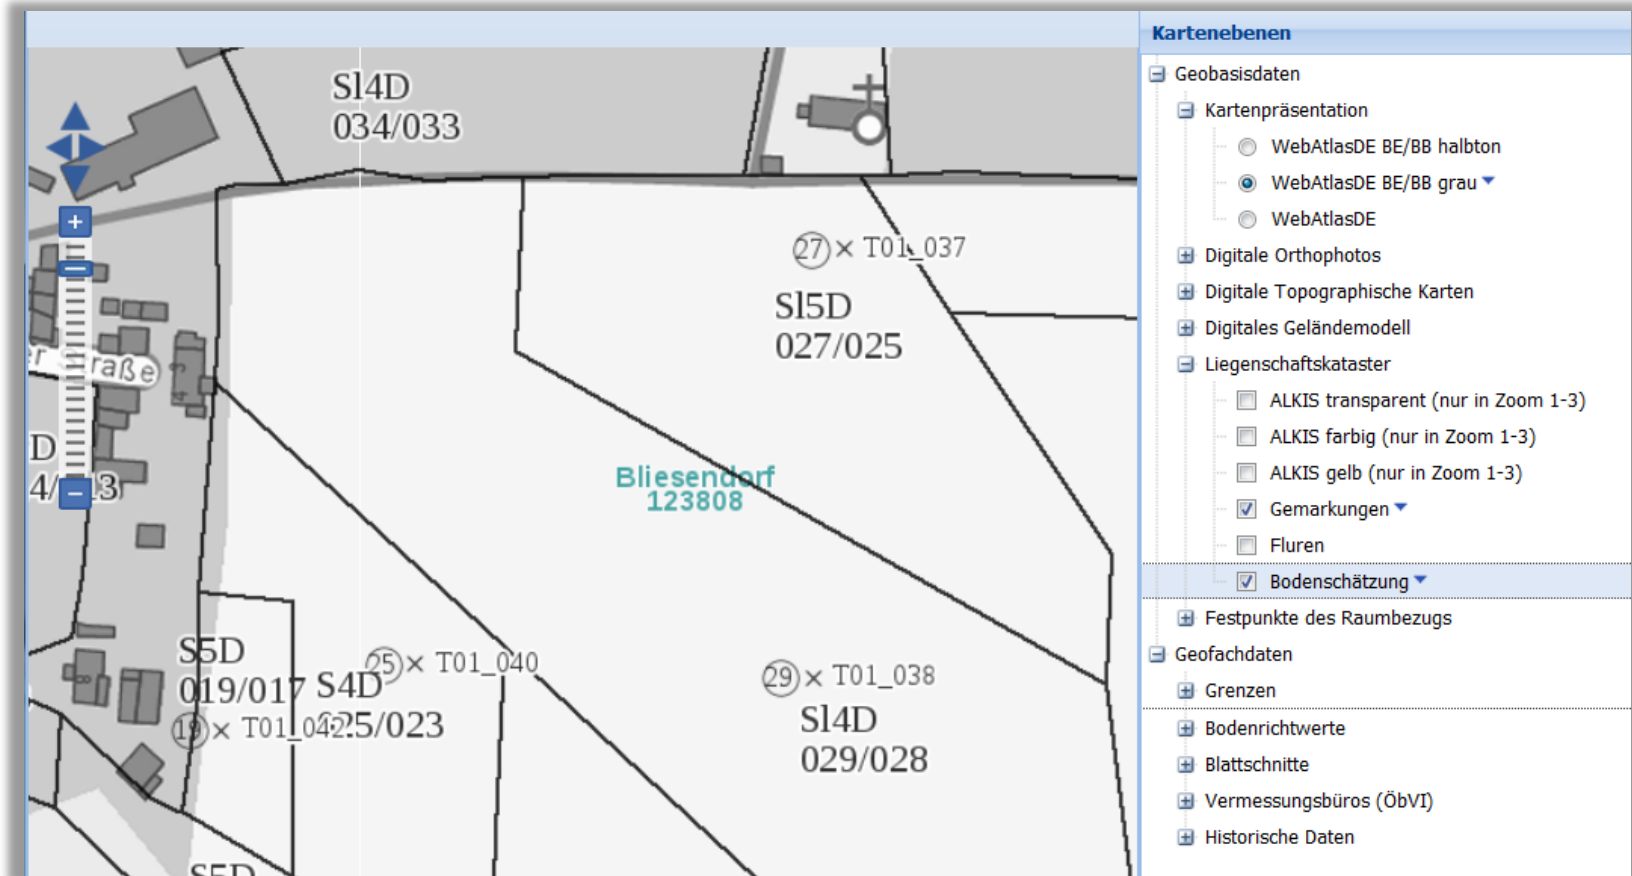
Sl4D
034/033

27 × T01_037

Sl5D
027/025

raße

D
4/ 3

Bliesendorf
123808

S5D
019/017 S4D
19 × T01_042 25/023

25 × T01_040

29 × T01_038

Sl4D
029/028

S5D

Kartenebenen

Geobasisdaten
Kartenpräsentation
WebAtlasDE BE/BB halbton
WebAtlasDE BE/BB grau
WebAtlasDE
Digitale Orthophotos
Digitale Topographische Karten
Digitales Geländemodell
Liegenschaftskataster
ALKIS transparent (nur in Zoom 1-3)
ALKIS farbig (nur in Zoom 1-3)
ALKIS gelb (nur in Zoom 1-3)
Gemarkungen
Fluren
Bodenschätzung
Festpunkte des Raumbezugs
Geofachdaten
Grenzen
Bodenrichtwerte
Blattschnitte
Vermessungsbüros (ÖbVI)
Historische Daten